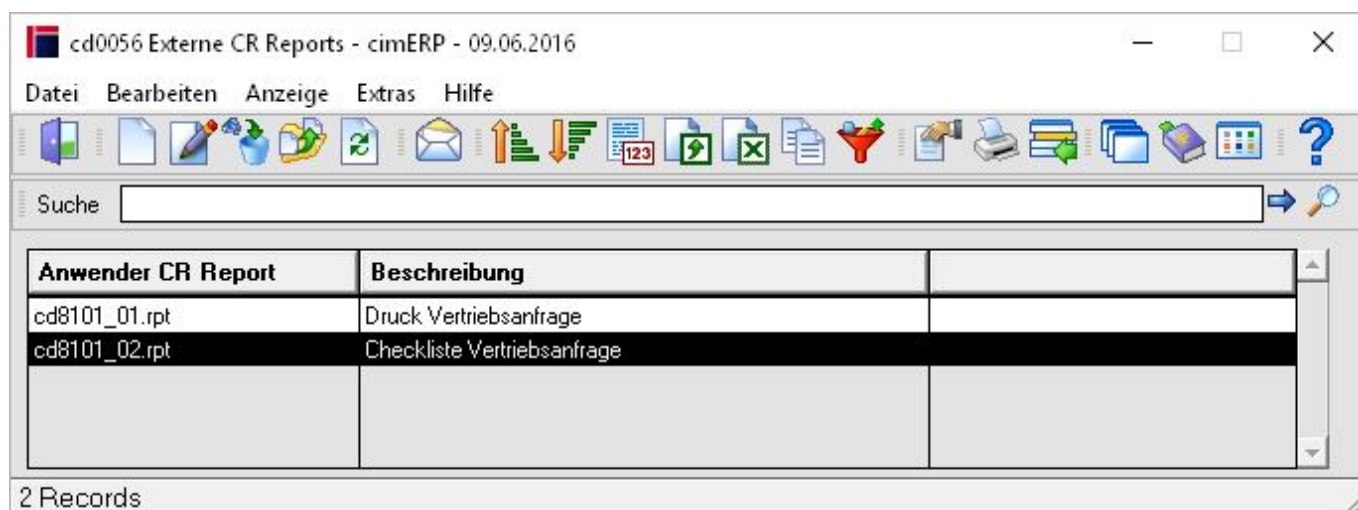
cd0056 Externe CR Reports - cimERP - 09.06.2016

Datei Bearbeiten Anzeige Extras Hilfe

Suche

| Anwender CR Report | Beschreibung | |
|---|---|---|
| cd8101_01.rpt | Druck Vertriebsanfrage | |
| cd8101_02.rpt | Checkliste Vertriebsanfrage | |

2 Records